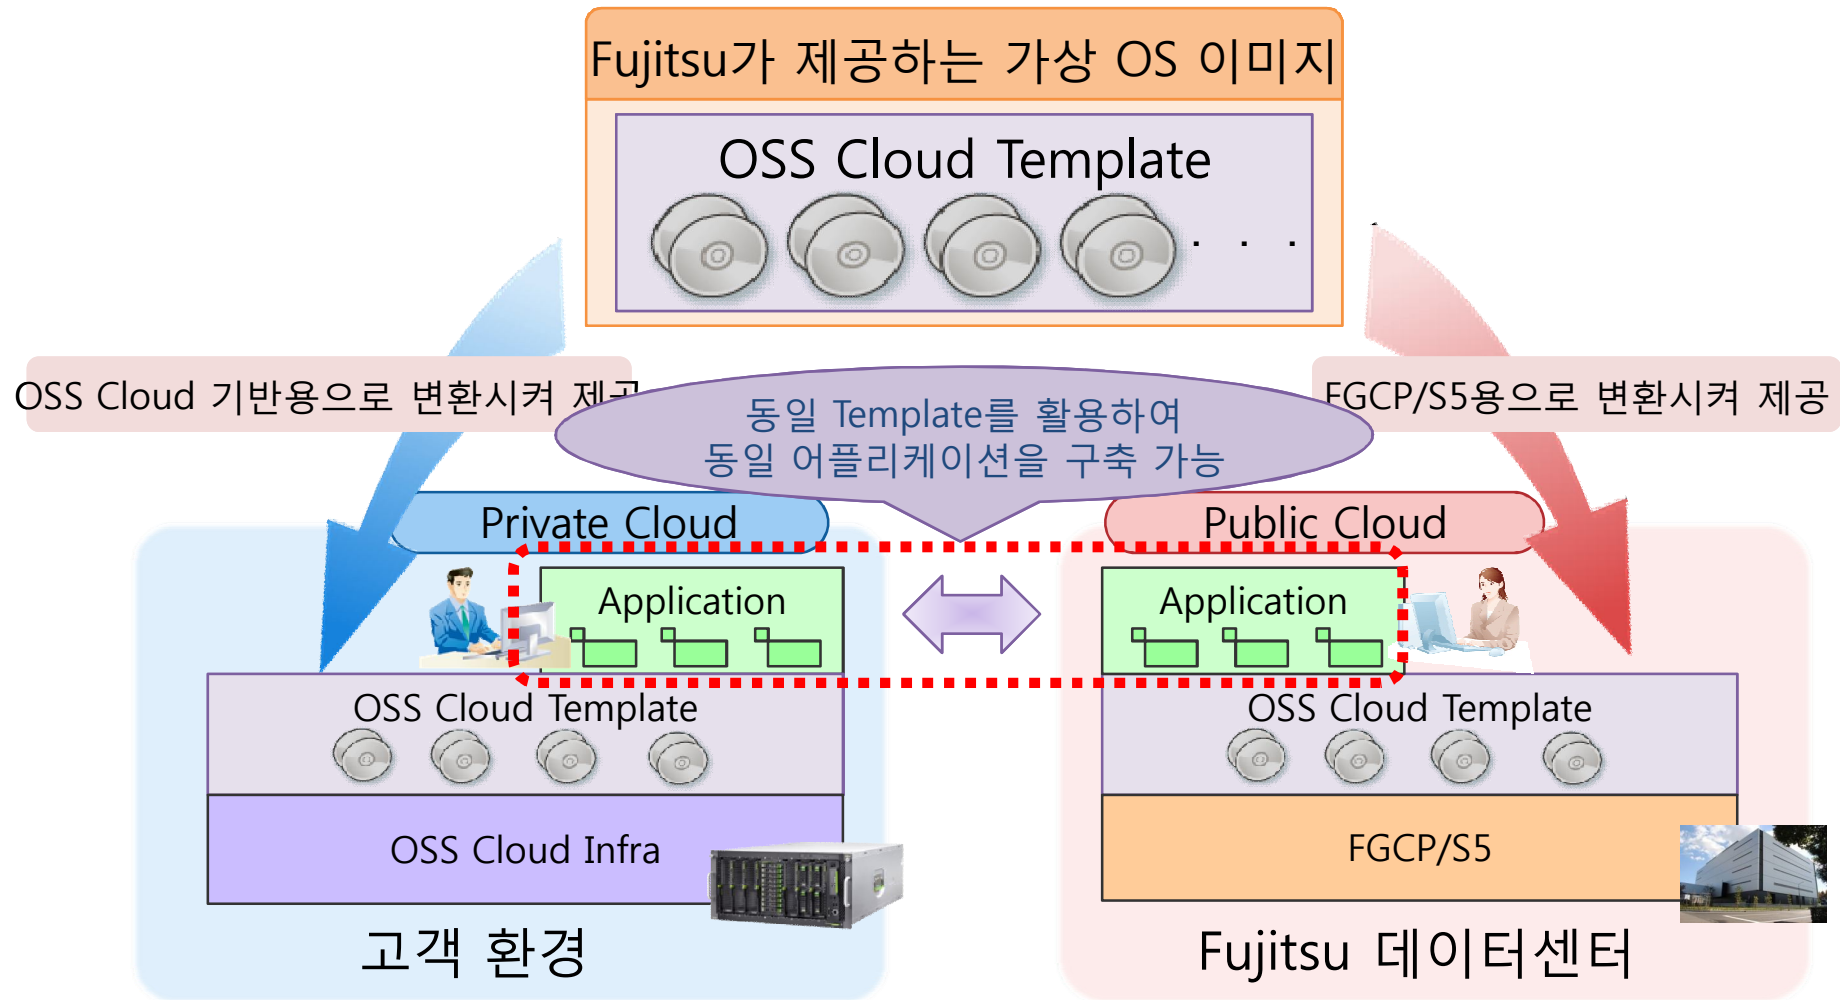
Fujitsu가 제공하는 가상 OS 이미지

OSS Cloud Template

. . .

OSS Cloud 기반용으로 변환시켜 제공

동일 Template를 활용하여
동일 어플리케이션을 구축 가능

FGCP/S5용으로 변환시켜 제공

Private Cloud

Public Cloud

Application

Application

OSS Cloud Template

OSS Cloud Template

OSS Cloud Infra

FGCP/S5

고객 환경

Fujitsu 데이터센터